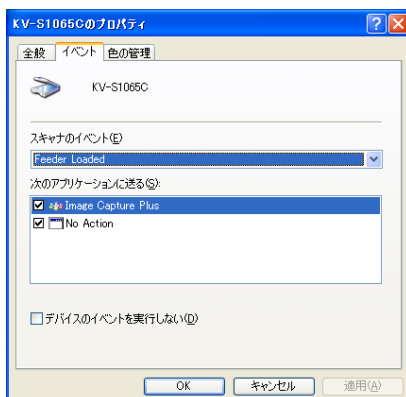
KV-S1065Cのプロパティ
?
X
全般
イベント
色の管理
KV-S1065C
スキャナのイベント(E)
Feeder Loaded
次のアプリケーションに送る(S):
Image Capture Plus
No Action
デバイスのイベントを実行しない(D)
OK
キャンセル
適用(A)